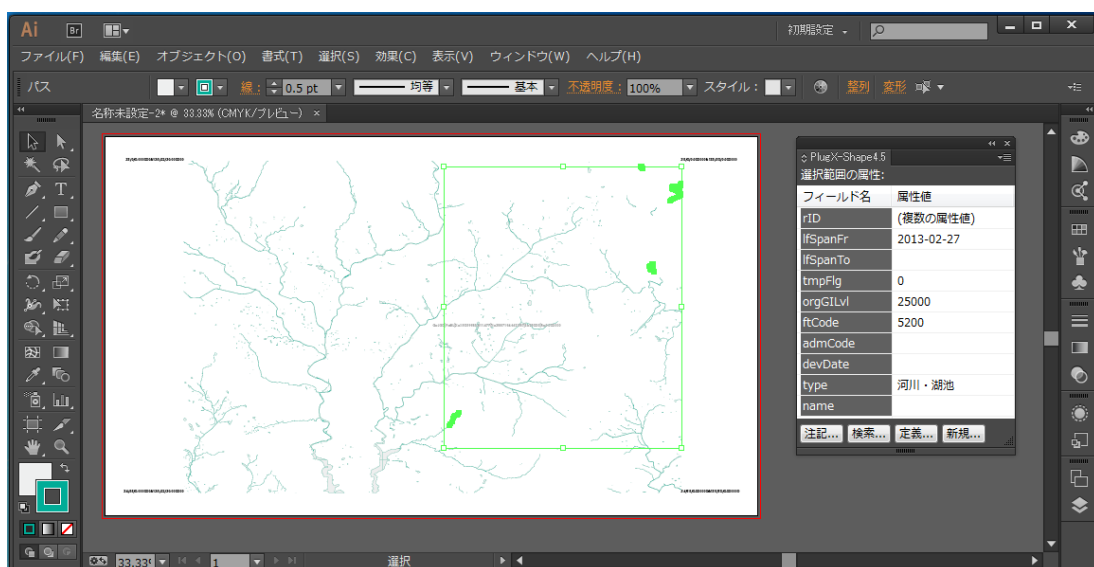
Ai Br 初期設定

ファイル(F) 編集(E) オブジェクト(O) 書式(T) 選択(S) 効果(C) 表示(V) ウィンドウ(W) ヘルプ(H)

パス 線: 0.5 pt 均等 基本 不透明度: 100% スタイル: 整列 変形

名称未設定-2* @ 33.33% (CMYK/プレビュー) ×

PlugX-Shape4.5

選択範囲の属性:

| フィールド名 | 属性値 |
|---|---|
| rID | (複数の属性値) |
| lfSpanFr | 2013-02-27 |
| lfSpanTo | |
| tmpFlg | 0 |
| orgGILvl | 25000 |
| ftCode | 5200 |
| admCode | |
| devDate | |
| type | 河川・湖池 |
| name | |

注記... 検索... 定義... 新規...

33.33% 1 選択